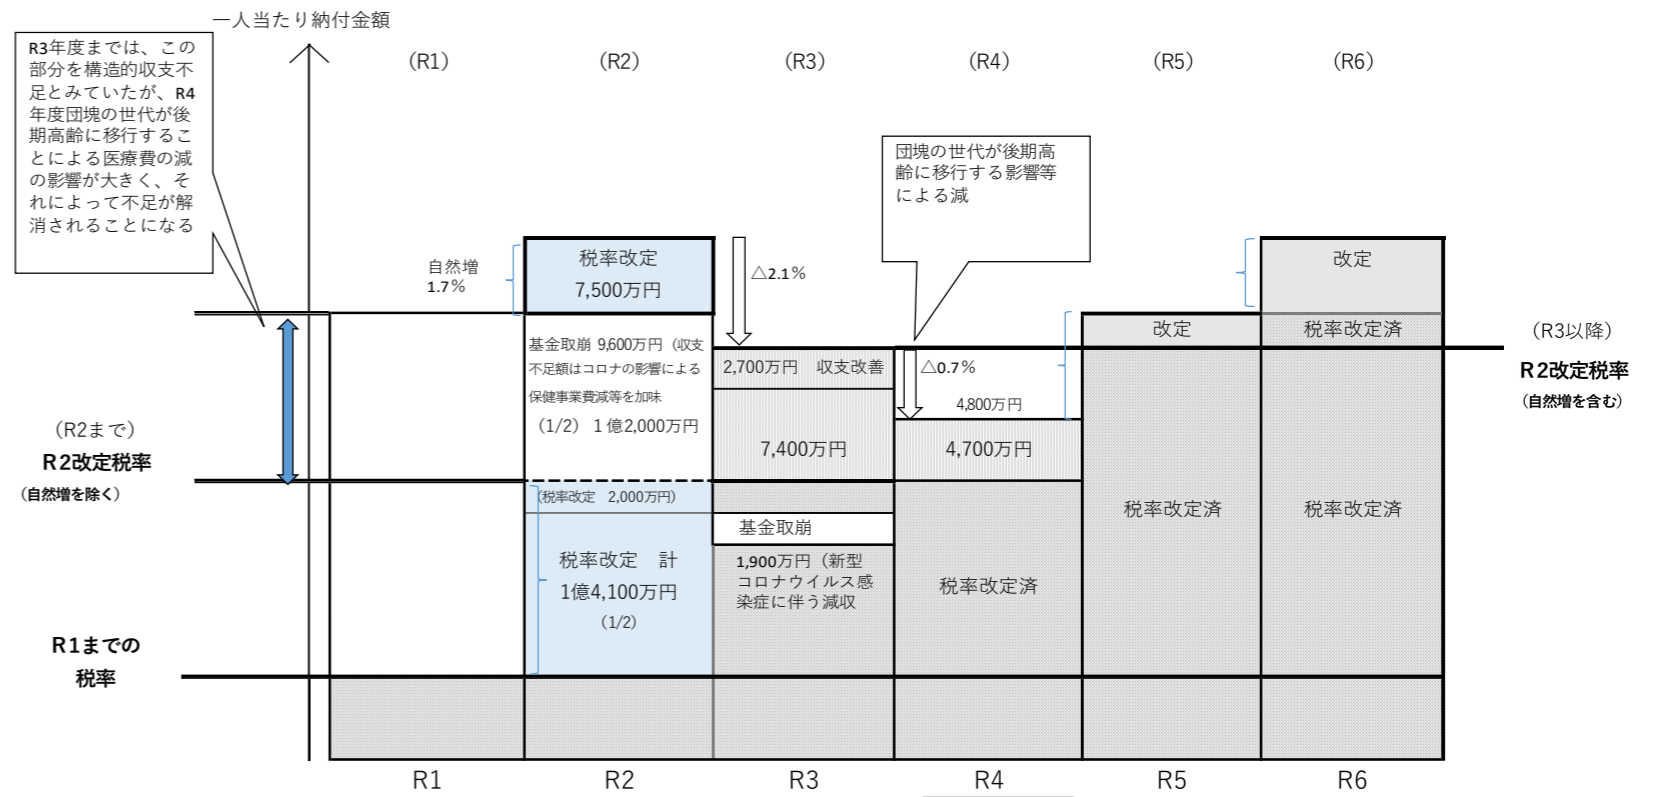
一人当たり納付金額

R3年度までは、この部分を構造的収支不足とみていたが、R4年度団塊の世代が後期高齢に移行することによる医療費の減の影響が大きく、それによって不足が解消されることになる

(R1)　(R2)　(R3)　(R4)　(R5)　(R6)

団塊の世代が後期高齢に移行する影響等による減

自然増 1.7%

税率改定 7,500万円

△2.1%

改定

改定

税率改定済

(R3以降)
R2改定税率
(自然増を含む)

基金取崩 9,600万円（収支不足額はコロナの影響による保健事業費減等を加味
（1/2） 1億2,000万円

2,700万円　収支改善

△0.7%

4,800万円

(R2まで)
R2改定税率
(自然増を除く)

7,400万円

4,700万円

(税率改定　2,000万円)

基金取崩

1,900万円（新型コロナウイルス感染症に伴う減収

税率改定済

税率改定済

税率改定　計
1億4,100万円
(1/2)

税率改定済

R1までの
税率

R1　R2　R3　R4　R5　R6